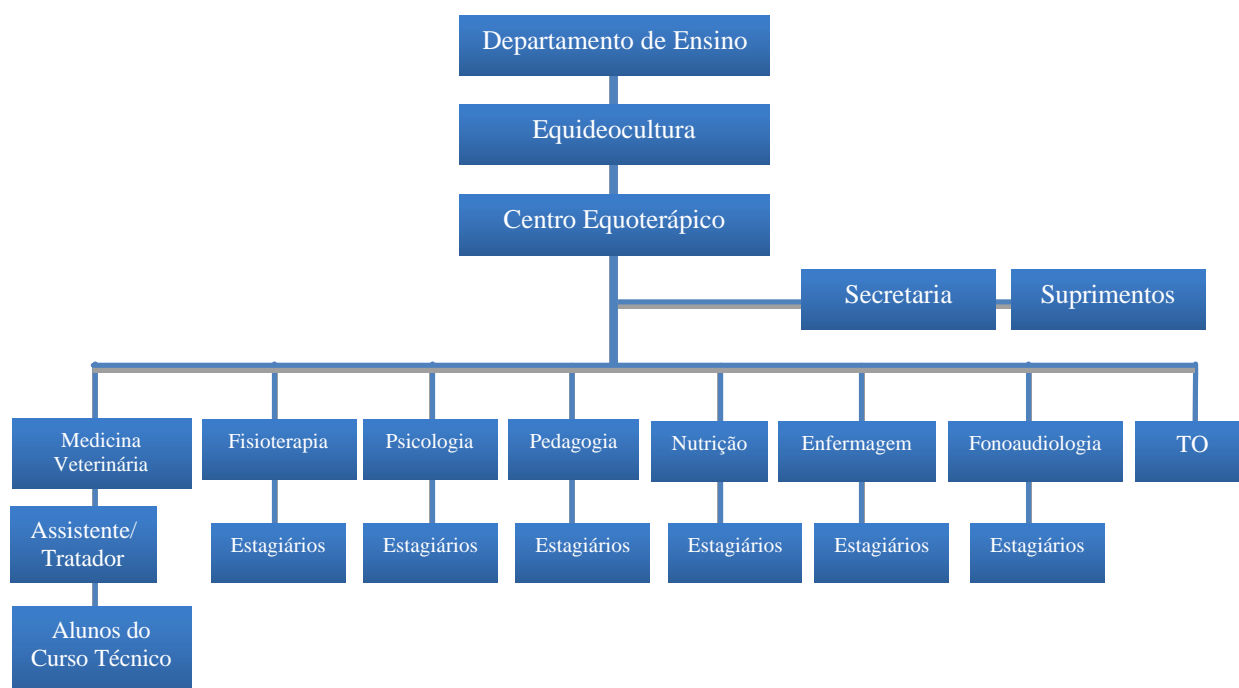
Departamento de Ensino

Equideocultura

Centro Equoterápico

Secretaria

Suprimentos

Medicina Veterinária

Assistente/ Tratador

Alunos do Curso Técnico

Fisioterapia

Estagiários

Psicologia

Estagiários

Pedagogia

Estagiários

Nutrição

Estagiários

Enfermagem

Estagiários

Fonoaudiologia

Estagiários

TO